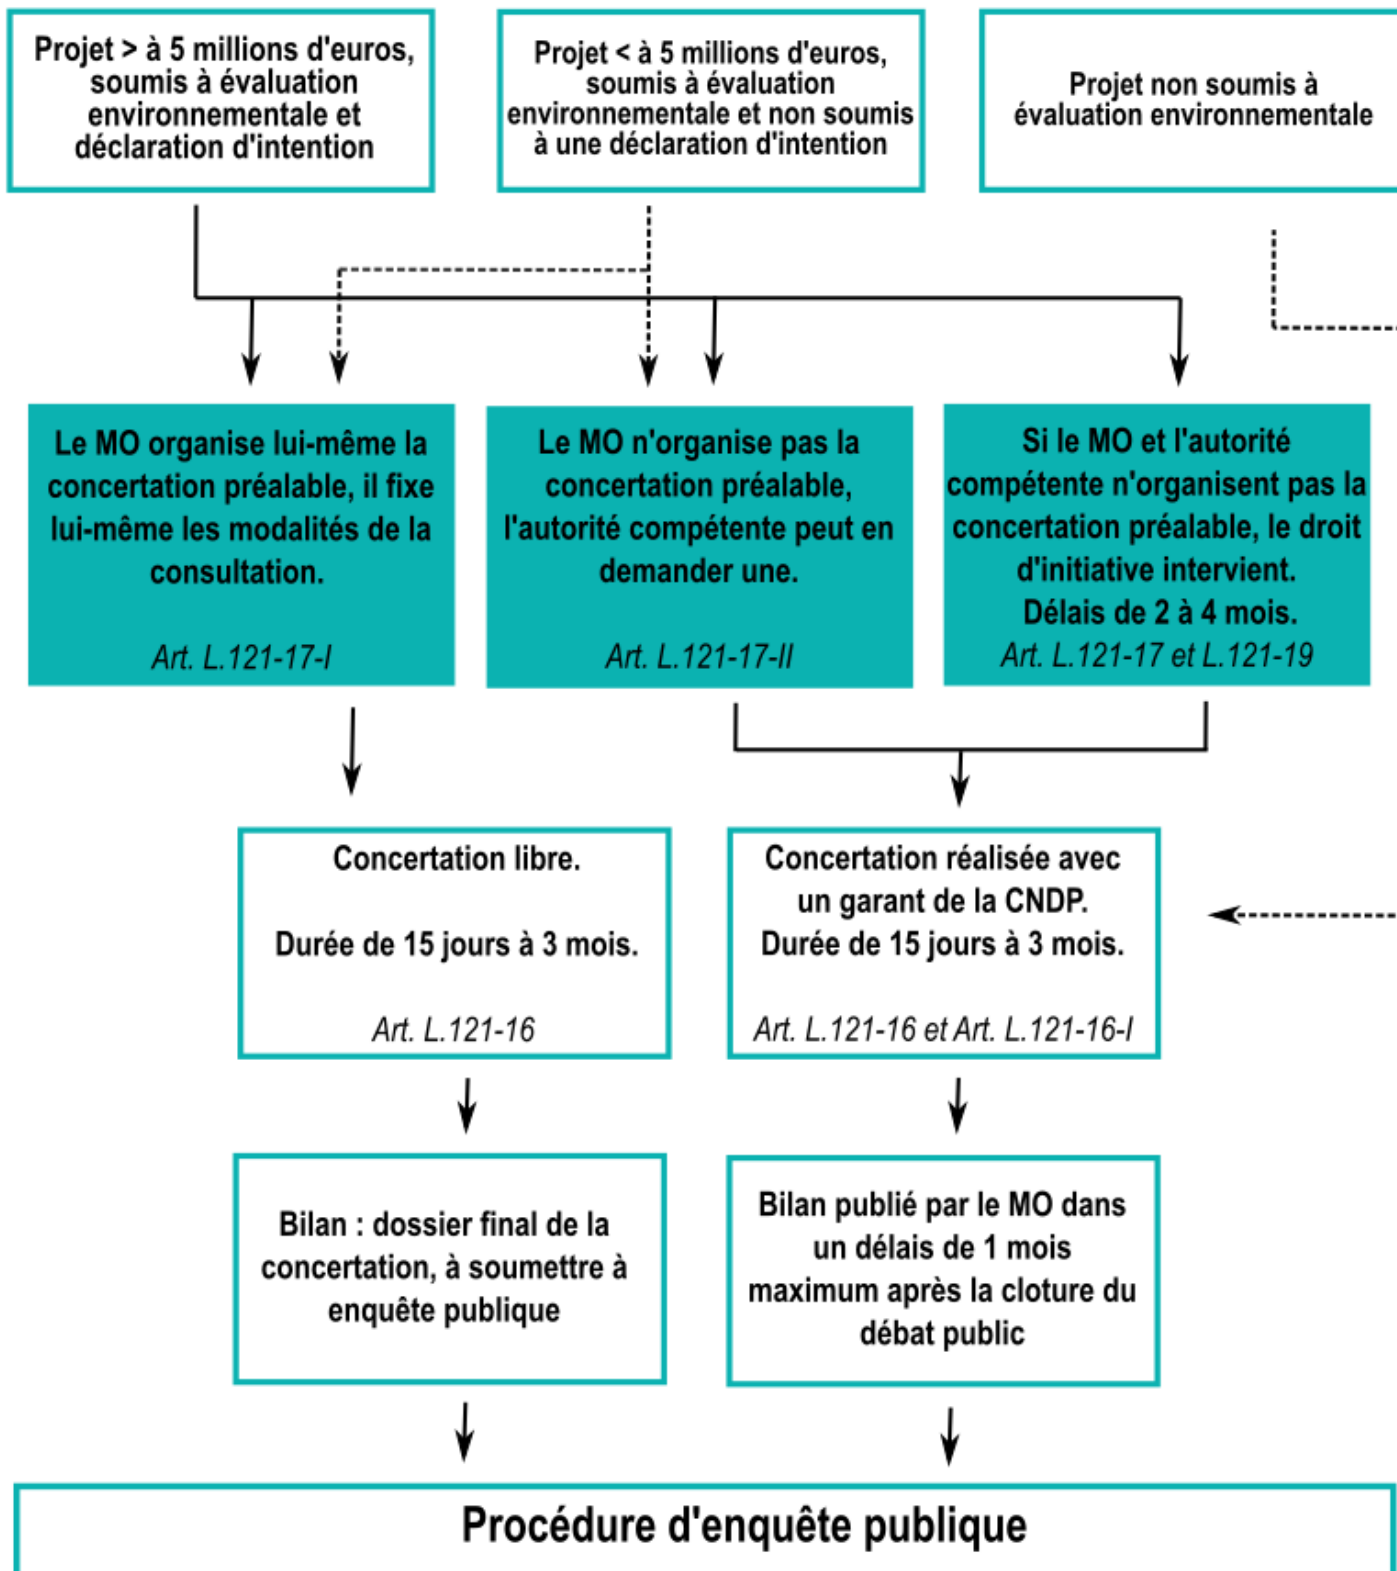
Projet > à 5 millions d'euros, soumis à évaluation environnementale et déclaration d'intention

Projet < à 5 millions d'euros, soumis à évaluation environnementale et non soumis à une déclaration d'intention

Projet non soumis à évaluation environnementale

Le MO organise lui-même la concertation préalable, il fixe lui-même les modalités de la consultation.

Art. L.121-17-I

Le MO n'organise pas la concertation préalable, l'autorité compétente peut en demander une.

Art. L.121-17-II

Si le MO et l'autorité compétente n'organisent pas la concertation préalable, le droit d'initiative intervient. Délais de 2 à 4 mois.

Art. L.121-17 et L.121-19

Concertation libre.

Durée de 15 jours à 3 mois.

Art. L.121-16

Concertation réalisée avec un garant de la CNDP. Durée de 15 jours à 3 mois.

Art. L.121-16 et Art. L.121-16-I

Bilan : dossier final de la concertation, à soumettre à enquête publique

Bilan publié par le MO dans un délais de 1 mois maximum après la cloture du débat public

Procédure d'enquête publique